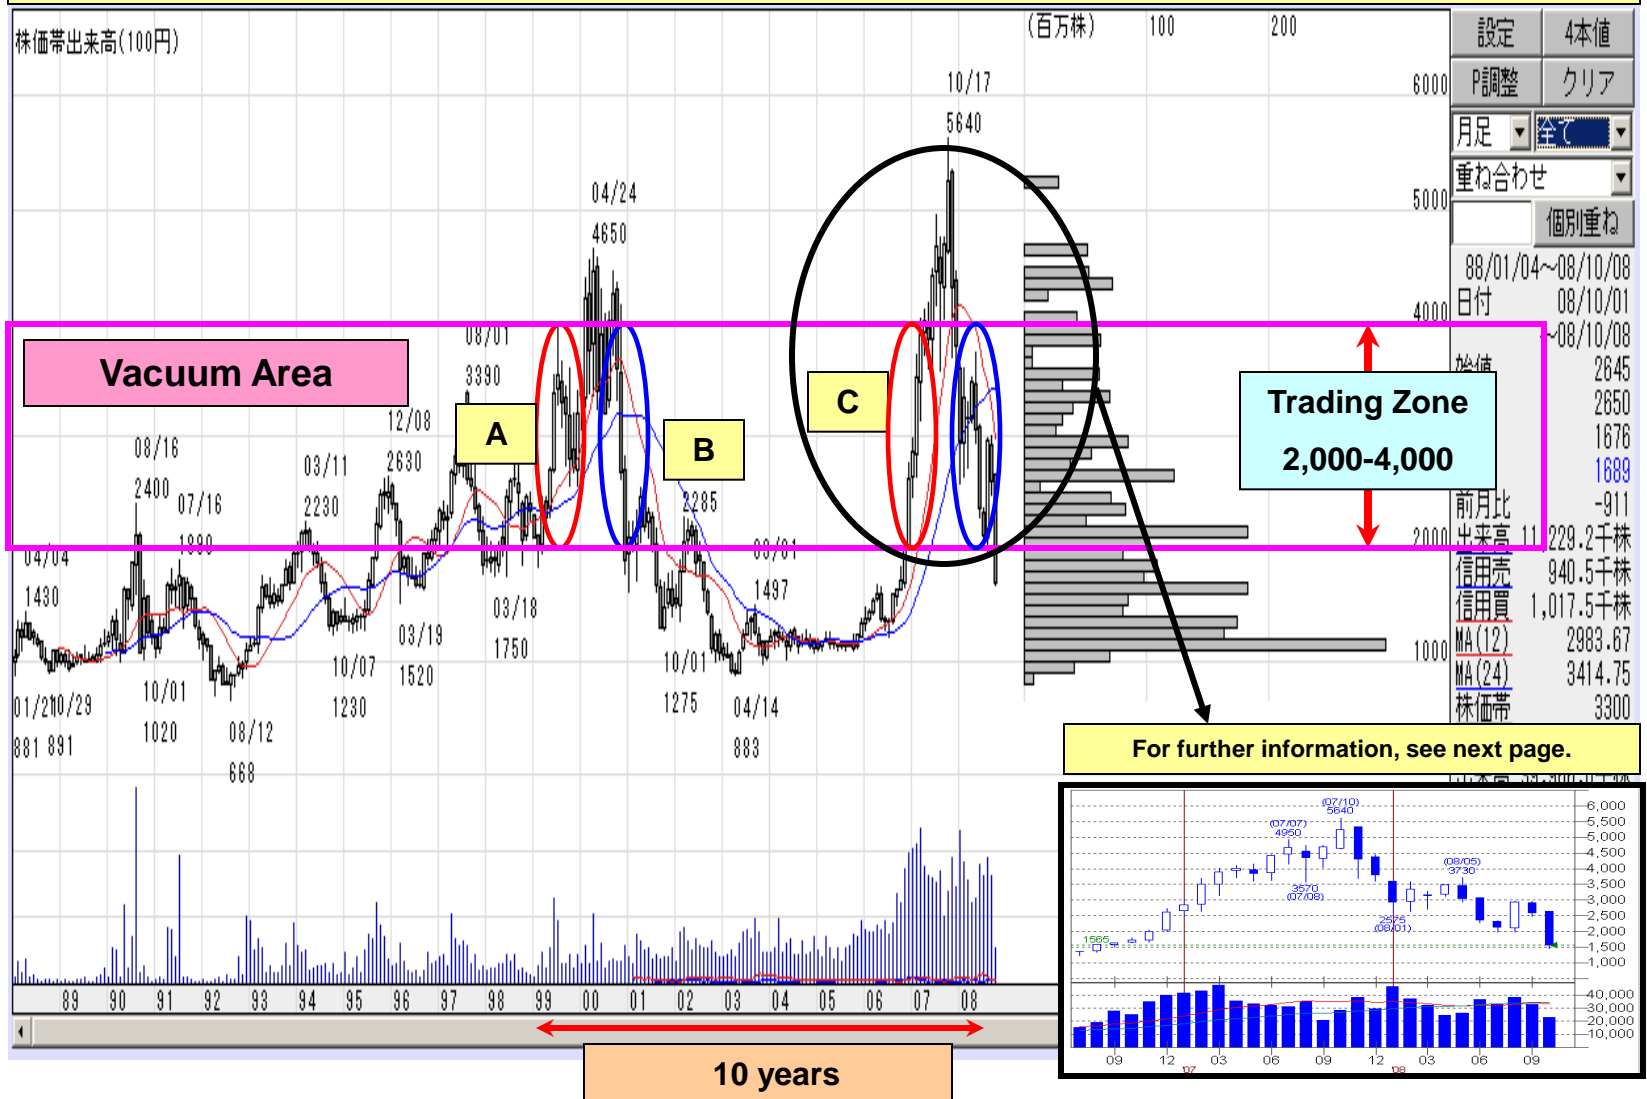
株価帯出来高(100円)

(百万株) 100 200

設定 4本値
P調整 クリア
月足 全(
重ね合わせ
個別重ね
88/01/04~08/10/08
日付 08/10/01
~08/10/08
始値 2645
2650
1676
1689
前月比 -911
出来高 11,229.2千株
信用売 940.5千株
信用買 1,017.5千株
MA(12) 2983.67
MA(24) 3414.75
株価帯 3300

6000
5000
4000
2000
1000

10/17
5640

04/24
4650

08/01
3390

12/08
2630

08/16
2400

03/11
2230

07/16
1880

04/04
1430

2285

08/01
1497

03/18
1750

03/19
1520

10/07
1230

10/01
1020

10/01
1275

01/21
881

10/29
891

08/12
668

04/14
883

Vacuum Area

A

B

C

Trading Zone
2,000-4,000

For further information, see next page.

89 90 91 92 93 94 95 96 97 98 99 00 01 02 03 04 05 06 07 08

10 years

(07/10)
5640
(07/07)
4950
3570
(07/08)
(08/05)
3730
2575
(08/01)
1565

6,000
5,500
5,000
4,500
4,000
3,500
3,000
2,500
2,000
1,500
1,000

40,000
30,000
20,000
10,000

09 12 03 06 09 12 03 06 09
'07 '08